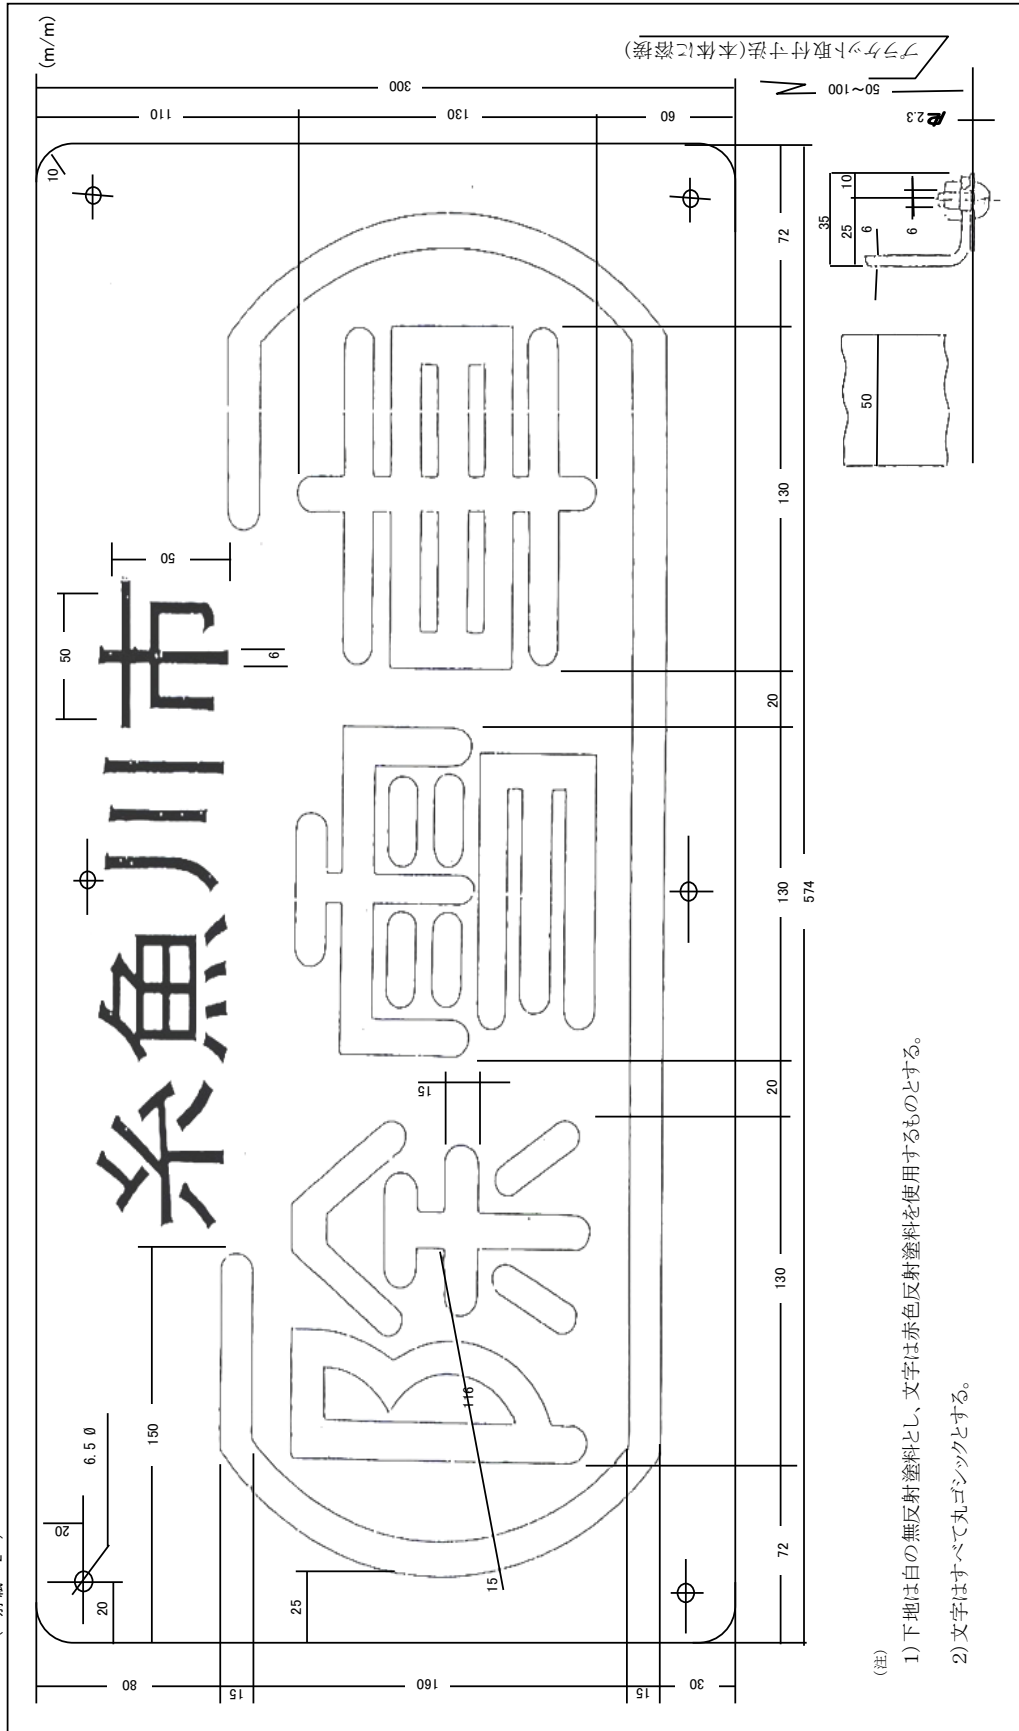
(m/m)

ブラケット取付寸法(本体に溶接)

300
110
130
60
50~100
R2.3
10
35
25
6
6
50

糸魚川市
50
50
6
除雪
10
6.5Ø
20
20
150
25
15
116
15
72
130
20
130
574
20
130
72
80
15
160
15
30

(注)
1)下地は白の無反射塗料とし、文字は赤色反射塗料を使用するものとする。
2)文字はすべて丸ゴシックとする。